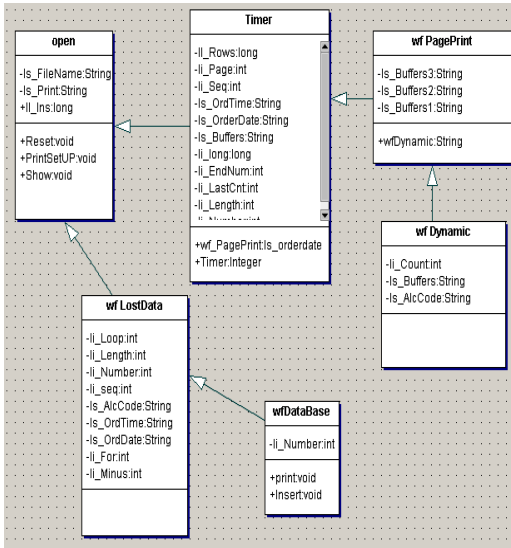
open

-ls_FileName:String
-ls_Print:String
+ll_Ins:long

+Reset:void
+PrintSetUP:void
+Show:void

Timer

-ll_Rows:long
-li_Page:int
-li_Seq:int
-ls_OrdTime:String
-ls_OrderDate:String
-ls_Buffers:String
-ll_long:long
-li_EndNum:int
-li_LastCnt:int
-li_Length:int
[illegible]

+wf_PagePrint:ls_orderdate
+Timer:Integer

wf PagePrint

-ls_Buffers3:String
-ls_Buffers2:String
-ls_Buffers1:String

+wfDynamic:String

wf Dynamic

-li_Count:int
-ls_Buffers:String
-ls_AlcCode:String

wf LostData

-li_Loop:int
-li_Length:int
-li_Number:int
-li_seq:int
-ls_AlcCode:String
-ls_OrdTime:String
-ls_OrdDate:String
-li_For:int
-li_Minus:int

wfDataBase

-li_Number:int

+print:void
+Insert:void